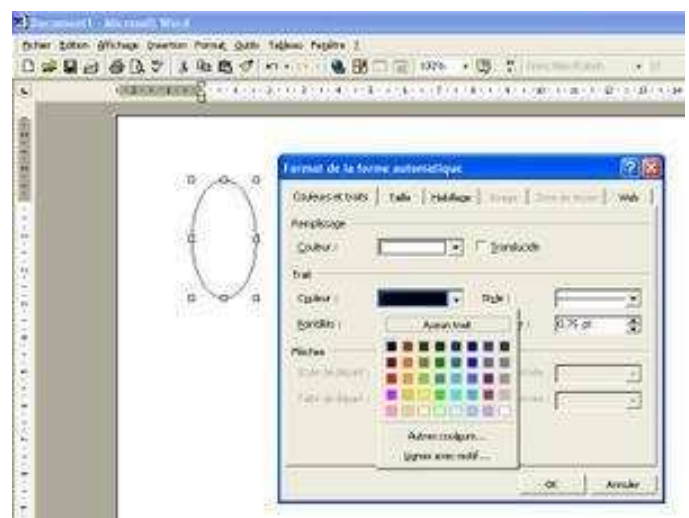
Document1 - Microsoft Word

Fichier Edition Affichage Insertion Format Outils Tableau Fenêtre ?

100%

Format de la forme automatique

Couleurs et traits | Taille | Habillage | Image | Zone de texte | Web

Remplissage

Couleur : Translucide

Trait

Couleur : Style :

Pointillés : Aucun trait 0,75 pt

Flèches

Style de départ

Taille de départ

Autres couleurs...

Lignes avec motif...

OK Annuler